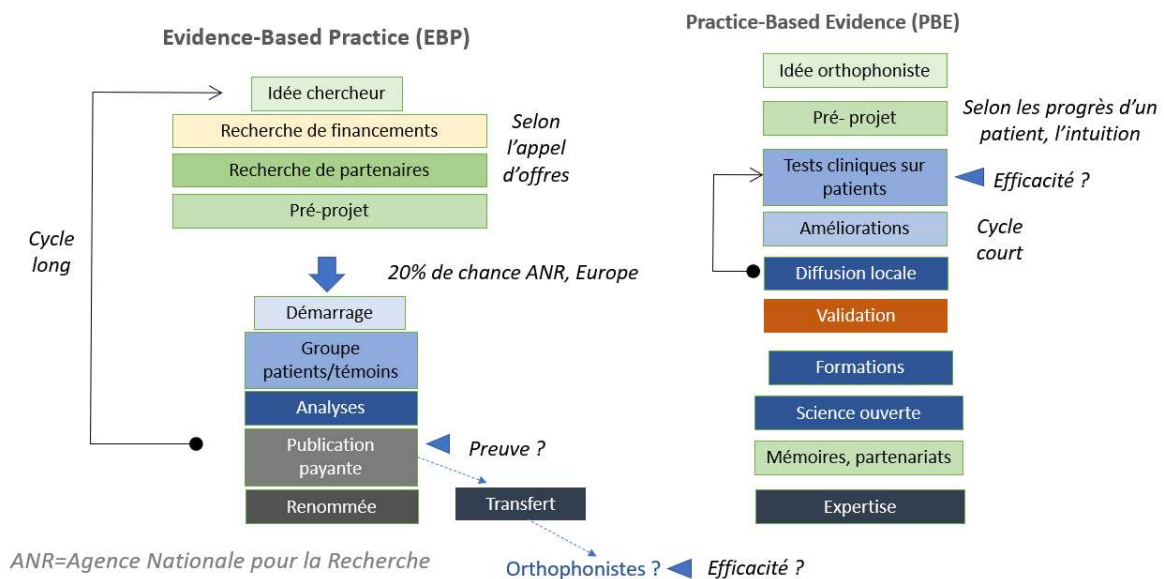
Evidence-Based Practice (EBP)

Idée chercheur

Recherche de financements

Recherche de partenaires

Pré-projet

Selon l'appel d'offres

Cycle long

20% de chance ANR, Europe

Démarrage

Groupe patients/témoins

Analyses

Publication payante

Preuve ?

Renommée

Transfert

Orthophonistes ?

Efficacité ?

ANR=Agence Nationale pour la Recherche

Practice-Based Evidence (PBE)

Idée orthophoniste

Pré- projet

Selon les progrès d'un patient, l'intuition

Tests cliniques sur patients

Efficacité ?

Améliorations

Cycle court

Diffusion locale

Validation

Formations

Science ouverte

Mémoires, partenariats

Expertise